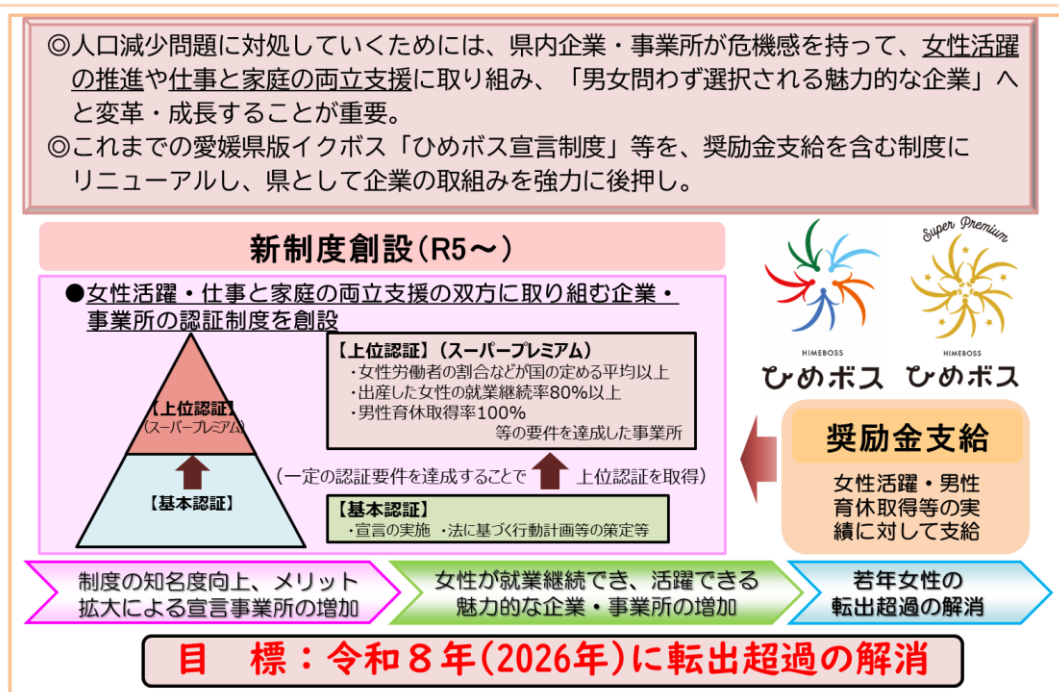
◎人口減少問題に対処していくためには、県内企業・事業所が危機感を持って、女性活躍の推進や仕事と家庭の両立支援に取り組み、「男女問わず選択される魅力的な企業」へと変革・成長することが重要。
◎これまでの愛媛県版イクボス「ひめボス宣言制度」等を、奨励金支給を含む制度にリニューアルし、県として企業の取組みを強力に後押し。

新制度創設（R5～）

●女性活躍・仕事と家庭の両立支援の双方に取り組む企業・事業所の認証制度を創設

【上位認証】（スーパープレミアム）
・女性労働者の割合などが国の定める平均以上
・出産した女性の就業継続率80%以上
・男性育休取得率100%
等の要件を達成した事業所

【上位認証】
（スーパープレミアム）

【基本認証】

（一定の認証要件を達成することで　上位認証を取得）

【基本認証】
・宣言の実施　・法に基づく行動計画等の策定等

Super Premium

HIMEBOSS
ひめボス

HIMEBOSS
ひめボス

奨励金支給

女性活躍・男性育休取得等の実績に対して支給

制度の知名度向上、メリット拡大による宣言事業所の増加

女性が就業継続でき、活躍できる魅力的な企業・事業所の増加

若年女性の転出超過の解消

目　標：令和８年(2026年)に転出超過の解消